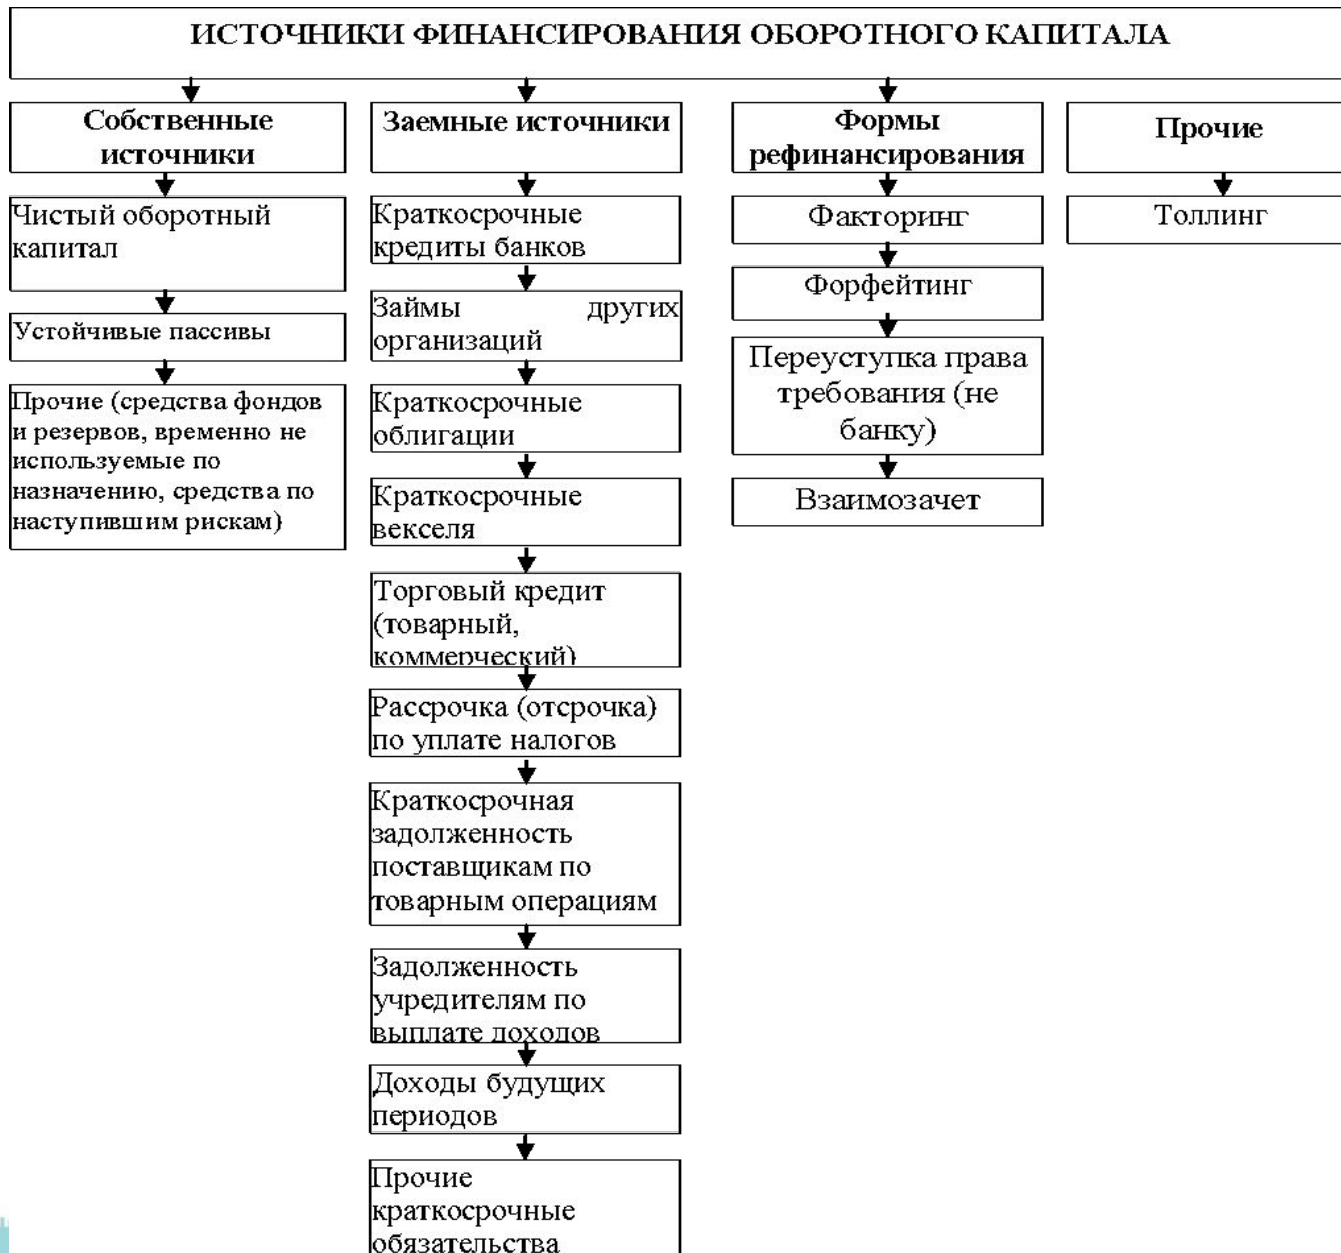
ИСТОЧНИКИ ФИНАНСИРОВАНИЯ ОБОРОТНОГО КАПИТАЛА

Собственные источники

Чистый оборотный капитал

Устойчивые пассивы

Прочие (средства фондов и резервов, временно не используемые по назначению, средства по наступившим рискам)

Заемные источники

Краткосрочные кредиты банков

Займы других организаций

Краткосрочные облигации

Краткосрочные векселя

Торговый кредит (товарный, коммерческий)

Рассрочка (отсрочка) по уплате налогов

Краткосрочная задолженность поставщикам по товарным операциям

Задолженность учредителям по выплате доходов

Доходы будущих периодов

Прочие краткосрочные обязательства

Формы рефинансирования

Факторинг

Форфейтинг

Переуступка права требования (не банку)

Взаимозачет

Прочие

Толлинг